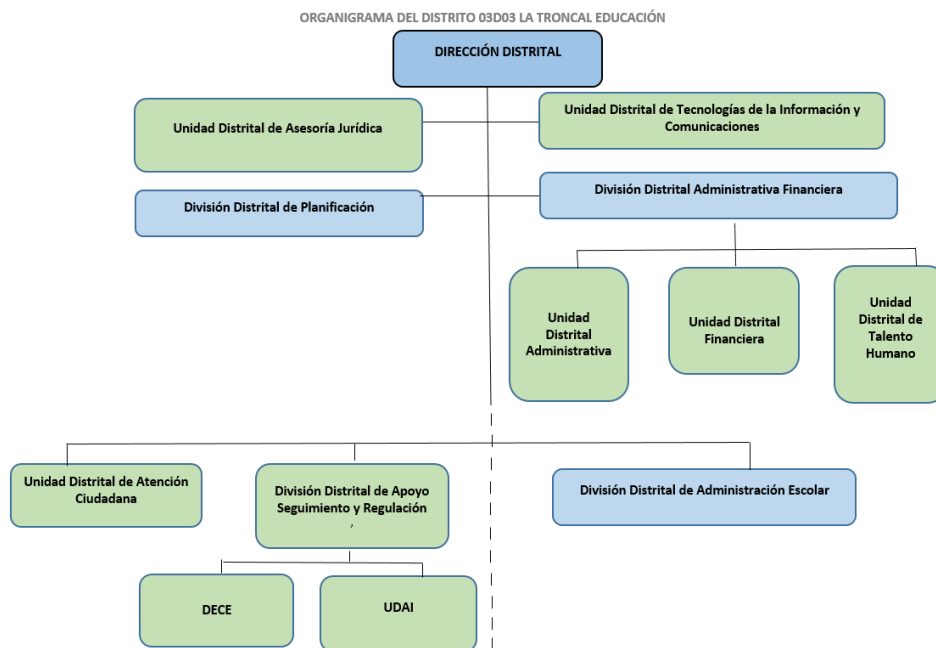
ORGANIGRAMA DEL DISTRITO 03D03 LA TRONCAL EDUCACIÓN

DIRECCIÓN DISTRITAL

Unidad Distrital de Asesoría Jurídica

Unidad Distrital de Tecnologías de la Información y Comunicaciones

División Distrital de Planificación

División Distrital Administrativa Financiera

Unidad Distrital Administrativa

Unidad Distrital Financiera

Unidad Distrital de Talento Humano

Unidad Distrital de Atención Ciudadana

División Distrital de Apoyo Seguimiento y Regulación ,

División Distrital de Administración Escolar

DECE

UDAI